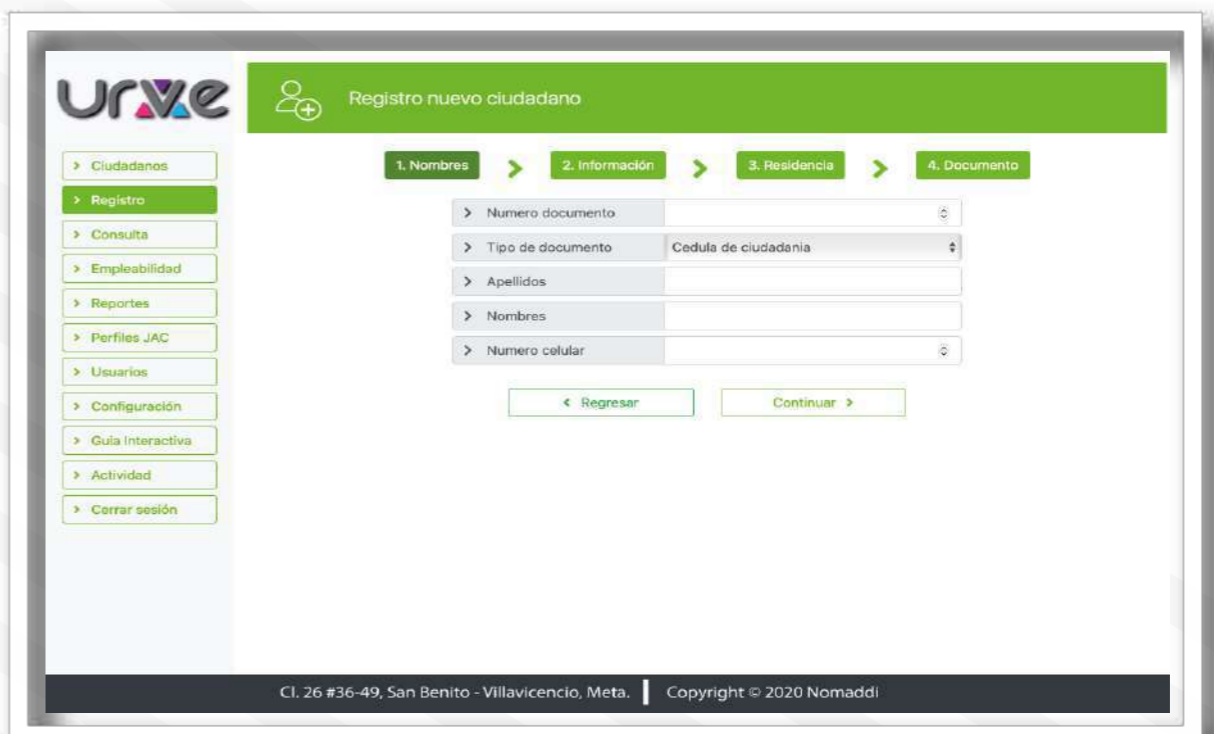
urve

Registro nuevo ciudadano

> Ciudadanos
> Registro
> Consulta
> Empleabilidad
> Reportes
> Perfiles JAC
> Usuarios
> Configuración
> Guia Interactiva
> Actividad
> Cerrar sesión

1. Nombres > 2. Información > 3. Residencia > 4. Documento

> Numero documento
> Tipo de documento | Cedula de ciudadania
> Apellidos
> Nombres
> Numero celular

< Regresar
Continuar >

Cl. 26 #36-49, San Benito - Villavicencio, Meta. | Copyright © 2020 Nomaddi